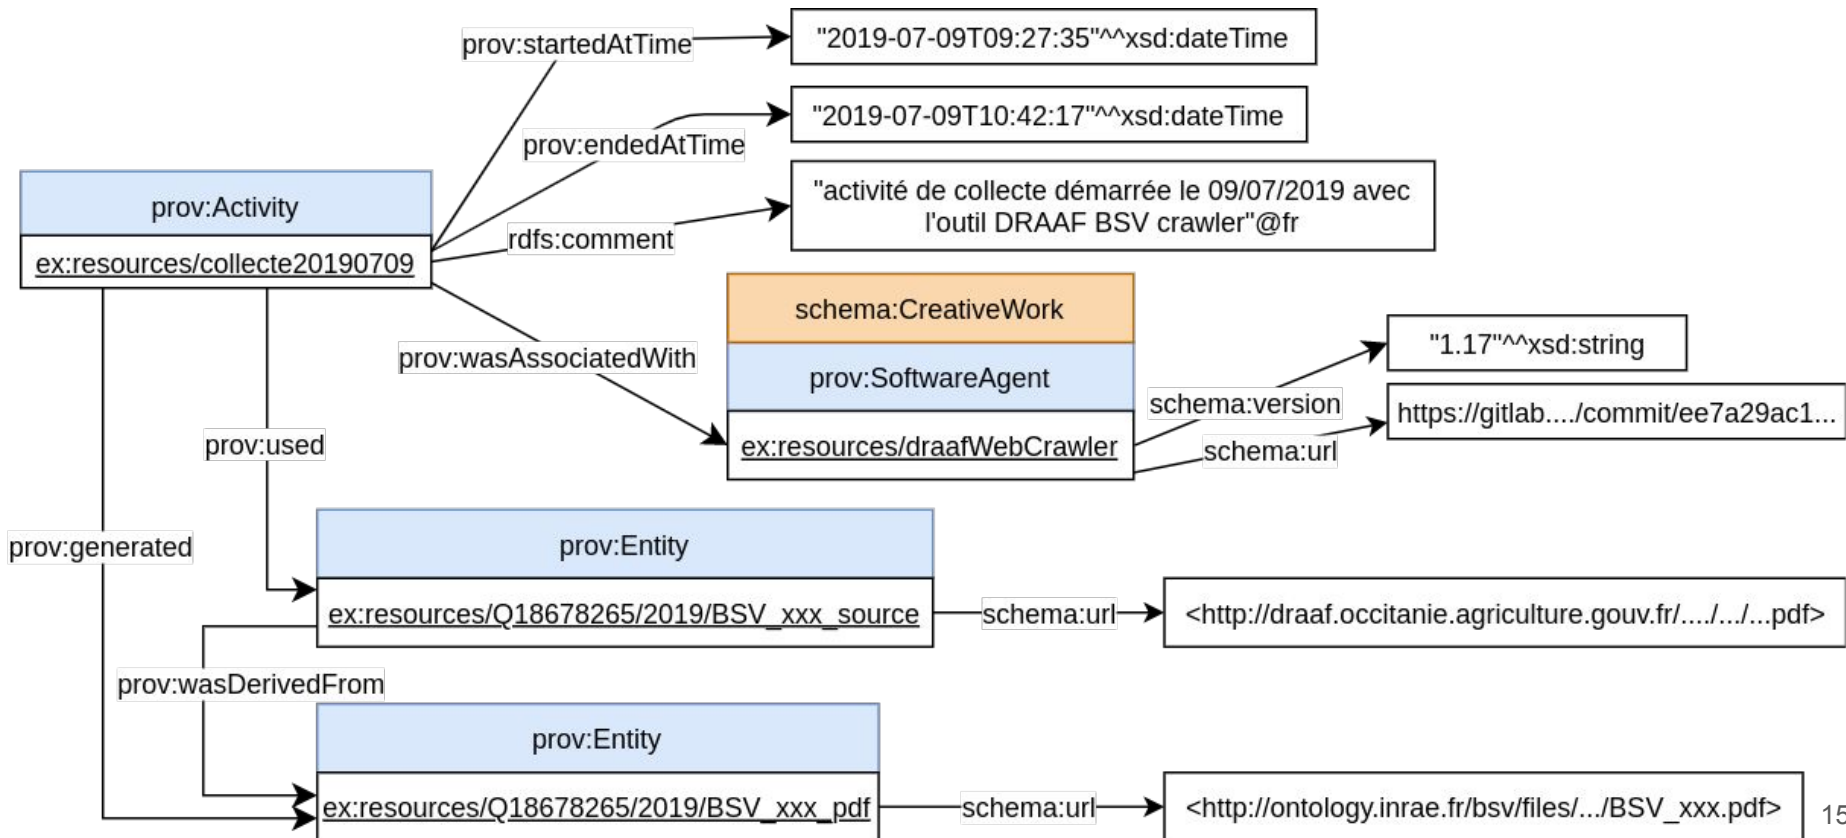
prov:startedAtTime
"2019-07-09T09:27:35"^^xsd:dateTime
prov:endedAtTime
"2019-07-09T10:42:17"^^xsd:dateTime
prov:Activity
ex:resources/collecte20190709
rdfs:comment
"activité de collecte démarrée le 09/07/2019 avec l'outil DRAAF BSV crawler"@fr
schema:CreativeWork
prov:SoftwareAgent
ex:resources/draafWebCrawler
prov:wasAssociatedWith
schema:version
"1.17"^^xsd:string
schema:url
https://gitlab..../commit/ee7a29ac1...
prov:used
prov:generated
prov:Entity
ex:resources/Q18678265/2019/BSV_xxx_source
schema:url
<http://draaf.occitanie.agriculture.gouv.fr/..../.../...pdf>
prov:wasDerivedFrom
prov:Entity
ex:resources/Q18678265/2019/BSV_xxx_pdf
schema:url
<http://ontology.inrae.fr/bsv/files/.../BSV_xxx.pdf>
15